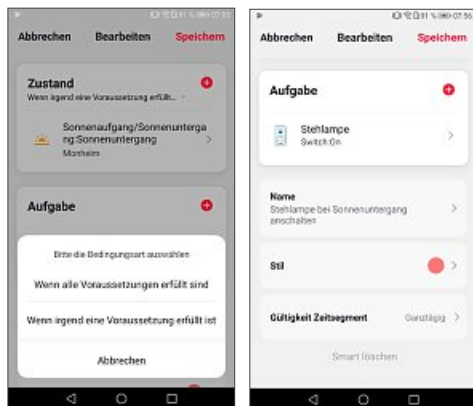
Abbrechen Bearbeiten Speichern

Zustand

Wenn irgend eine Voraussetzung erfüllt ...

Sonnenaufgang/Sonnenuntergang:Sonnenuntergang

Monheim

Aufgabe

Bitte die Bedingungsart auswählen

Wenn alle Voraussetzungen erfüllt sind

Wenn irgend eine Voraussetzung erfüllt ist

Abbrechen

Abbrechen Bearbeiten Speichern

Aufgabe

Stehlampe

Switch:On

Name

Stehlampe bei Sonnenuntergang anschalten

Stil

Gültigkeit Zeitsegment Ganztägig

Smart löschen